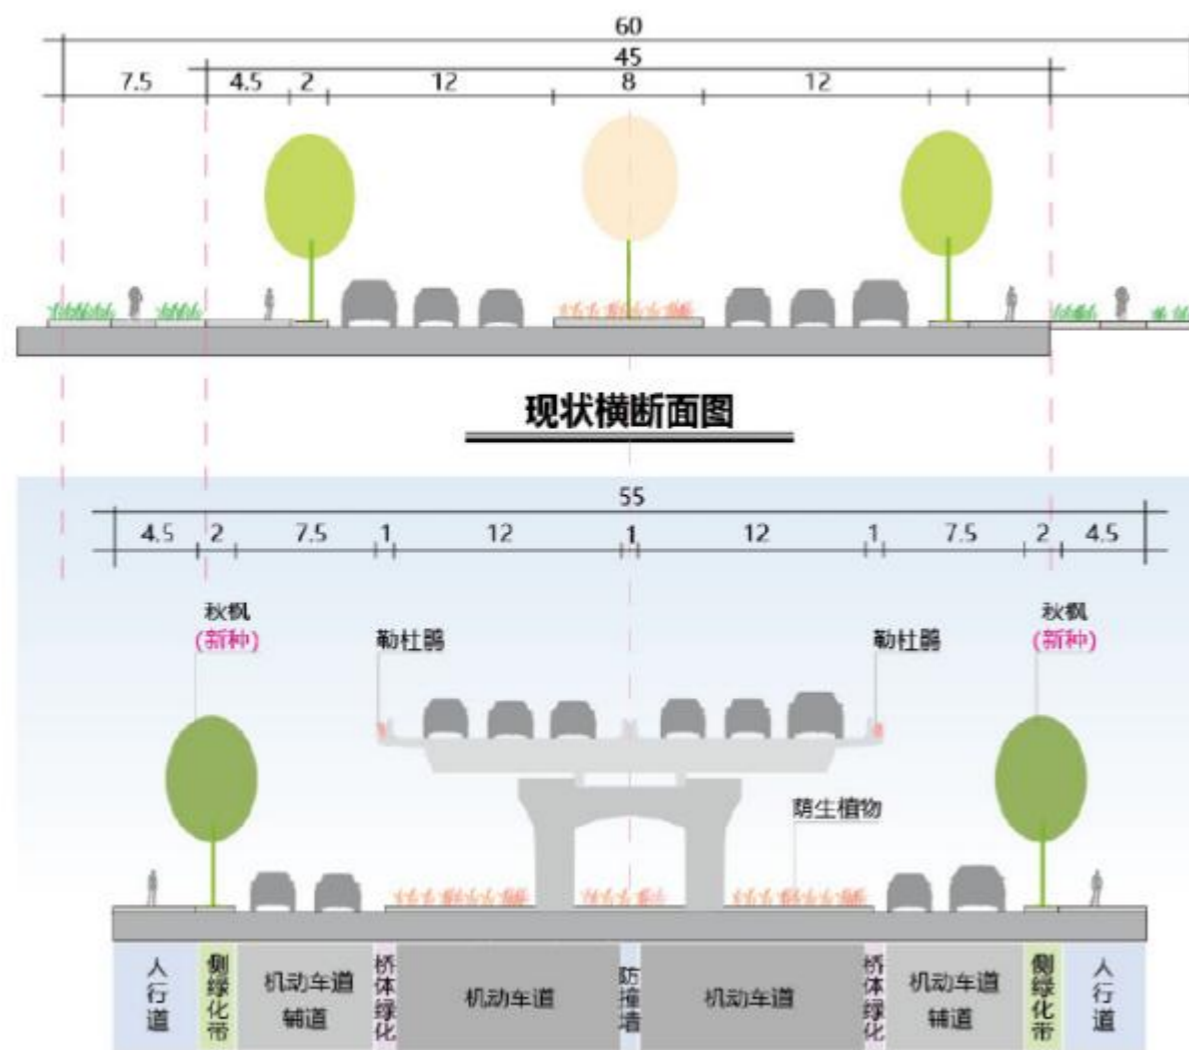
60
45
7.5 4.5 2 12 8 12

现状横断面图

55
4.5 2 7.5 1 12 1 12 1 7.5 2 4.5

秋枫
(新种)
勒杜鹃
勒杜鹃
秋枫
(新种)
荫生植物

| 人行道 | 侧绿化带 | 机动车道辅道 | 桥体绿化 | 机动车道 | 防撞墙 | 机动车道 | 桥体绿化 | 机动车道辅道 | 侧绿化带 | 人行道 |
|---|---|---|---|---|---|---|---|---|---|---|